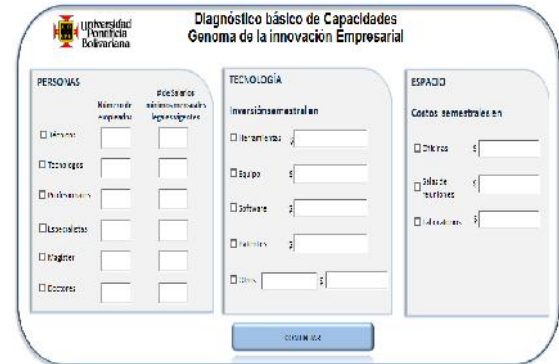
Universidad Pontificia Bolivariana

Diagnóstico básico de Capacidades
Genoma de la innovación Empresarial

PERSONAS

Número de empleados

# de Salarios mínimos mensuales legales vigentes

☐ Técnicos

☐ Tecnólogos

☐ Profesionales

☐ Especialistas

☐ Magister

☐ Doctores

TECNOLOGÍA

Inversión semestral en

☐ Herramientas $

☐ Equipo $

☐ Software $

☐ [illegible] $

☐ Otros $

ESPACIO

Costos semestrales en

☐ Oficinas $

☐ Salas de reuniones $

☐ Laboratorios $

CONTINUAR